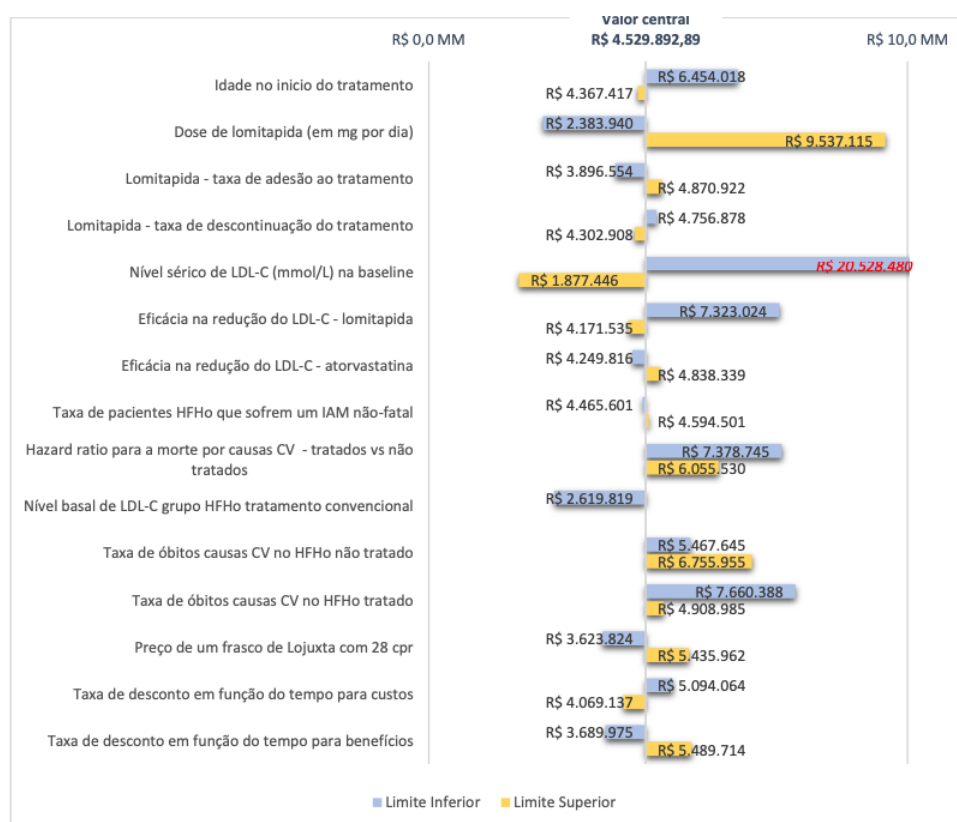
Valor central

R$ 0,0 MM

R$ 4.529.892,89

R$ 10,0 MM

Idade no inicio do tratamento
R$ 6.454.018
R$ 4.367.417

Dose de lomitapida (em mg por dia)
R$ 2.383.940
R$ 9.537.115

Lomitapida - taxa de adesão ao tratamento
R$ 3.896.554
R$ 4.870.922

Lomitapida - taxa de descontinuação do tratamento
R$ 4.756.878
R$ 4.302.908

Nível sérico de LDL-C (mmol/L) na baseline
R$ 20.528.480
R$ 1.877.446

Eficácia na redução do LDL-C - lomitapida
R$ 7.323.024
R$ 4.171.535

Eficácia na redução do LDL-C - atorvastatina
R$ 4.249.816
R$ 4.838.339

Taxa de pacientes HFHo que sofrem um IAM não-fatal
R$ 4.465.601
R$ 4.594.501

Hazard ratio para a morte por causas CV - tratados vs não tratados
R$ 7.378.745
R$ 6.055.530

Nível basal de LDL-C grupo HFHo tratamento convencional
R$ 2.619.819

Taxa de óbitos causas CV no HFHo não tratado
R$ 5.467.645
R$ 6.755.955

Taxa de óbitos causas CV no HFHo tratado
R$ 7.660.388
R$ 4.908.985

Preço de um frasco de Lojuxta com 28 cpr
R$ 3.623.824
R$ 5.435.962

Taxa de desconto em função do tempo para custos
R$ 5.094.064
R$ 4.069.137

Taxa de desconto em função do tempo para benefícios
R$ 3.689.975
R$ 5.489.714

Limite Inferior
Limite Superior